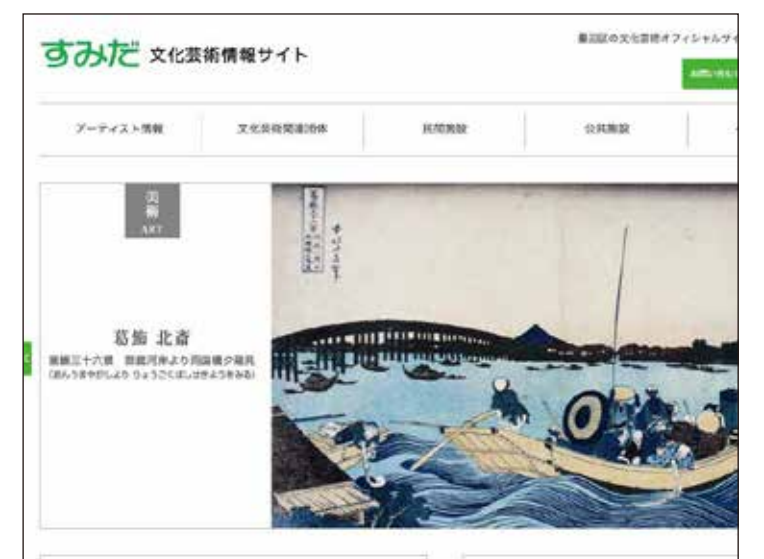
すみだ 文化芸術情報サイト

墨田区の文化芸術オフィシャルサイ

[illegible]

アーティスト情報　文化芸術関連団体　民間施設　公共施設

美術
ART

葛飾 北斎
冨嶽三十六景　御厩河岸より両国橋夕陽見
(おんうまやがしより りょうごくばしせきようをみる)